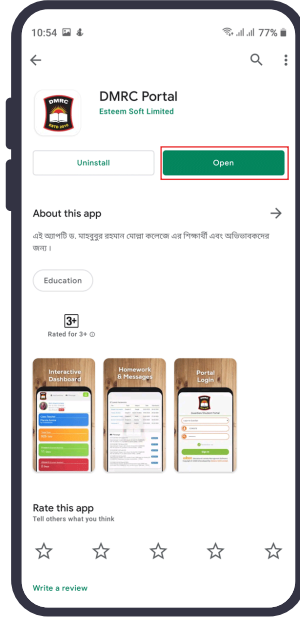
10:54 77%

DMRC Portal
Esteem Soft Limited

DMRC

Uninstall

Open

About this app

এই অ্যাপটি ড. মাহবুবুর রহমান মোল্লা কলেজ এর শিক্ষার্থী এবং অভিভাবকদের জন্য।

Education

3+
Rated for 3+

Interactive Dashboard

Homework & Messages

Portal Login

Rate this app
Tell others what you think

Write a review